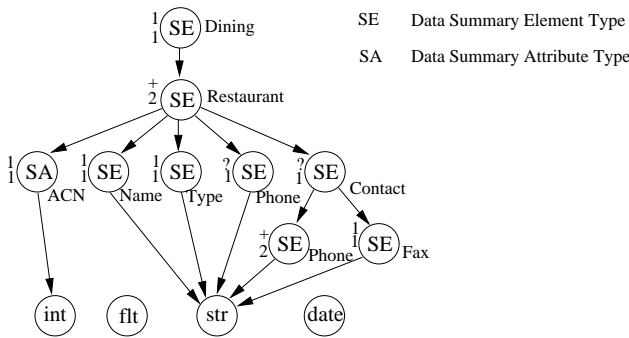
1
1 SE Dining

SE Data Summary Element Type

SA Data Summary Attribute Type

+
2 SE Restaurant

1
1 SA ACN

1
1 SE Name

1
1 SE Type

?
1 SE Phone

?
1 SE Contact

+
2 SE Phone

1
1 SE Fax

int

flt

str

date